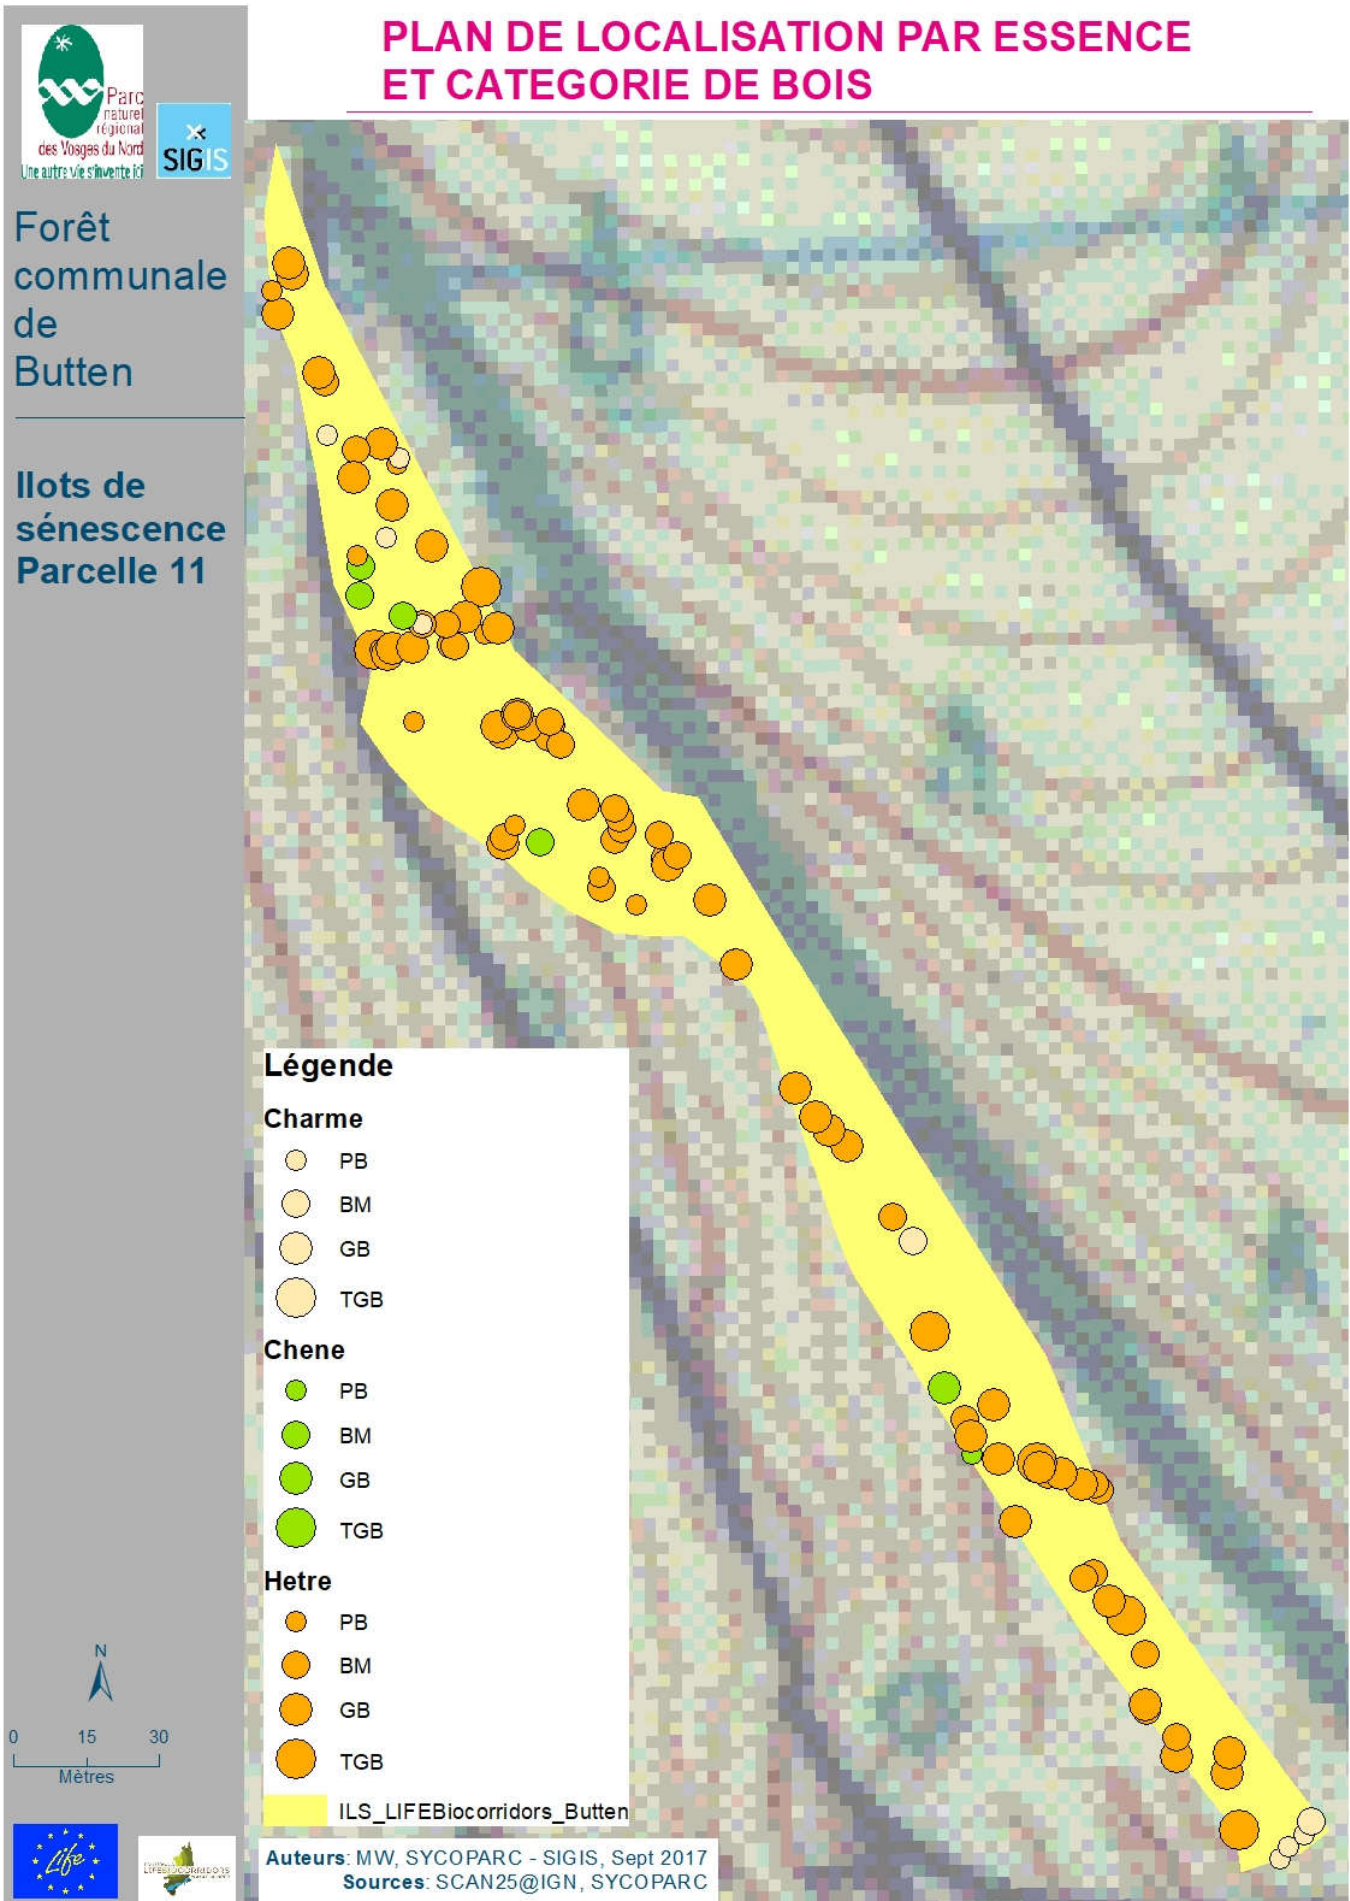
Parc naturel régional des Vosges du Nord
Une autre vie s'invente ici

SIGIS

PLAN DE LOCALISATION PAR ESSENCE ET CATEGORIE DE BOIS

Forêt communale de Butten

Ilots de sénescence Parcelle 11

Légende

Charme
PB
BM
GB
TGB

Chene
PB
BM
GB
TGB

Hetre
PB
BM
GB
TGB

ILS_LIFEBiocorridors_Butten

N

0 15 30
Mètres

Life

LIFE BIOCORRIDORS

Auteurs: MW, SYCOPARC - SIGIS, Sept 2017
Sources: SCAN25@IGN, SYCOPARC